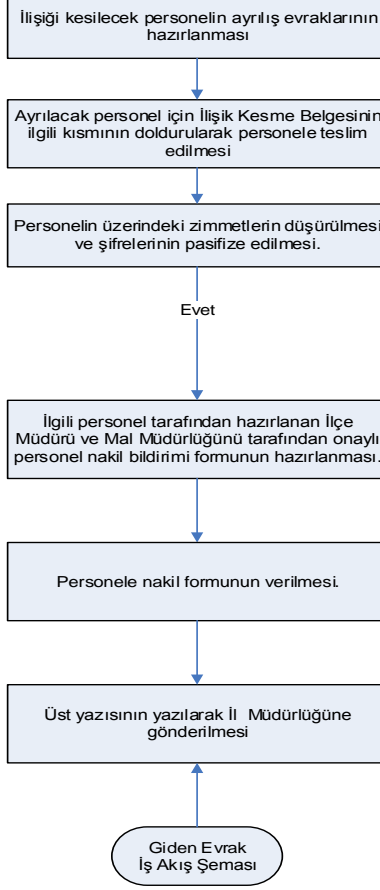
İlişiği kesilecek personelin ayrılış evraklarının hazırlanması

Ayrılacak personel için İlişik Kesme Belgesinin ilgili kısmının doldurularak personele teslim edilmesi

Personelin üzerindeki zimmetlerin düşürülmesi ve şifrelerinin pasifize edilmesi.

Evet

İlgili personel tarafından hazırlanan İlçe Müdürü ve Mal Müdürlüğünü tarafından onaylı personel nakil bildirimi formunun hazırlanması.

Personele nakil formunun verilmesi.

Üst yazısının yazılarak İl Müdürlüğüne gönderilmesi

Giden Evrak İş Akış Şeması